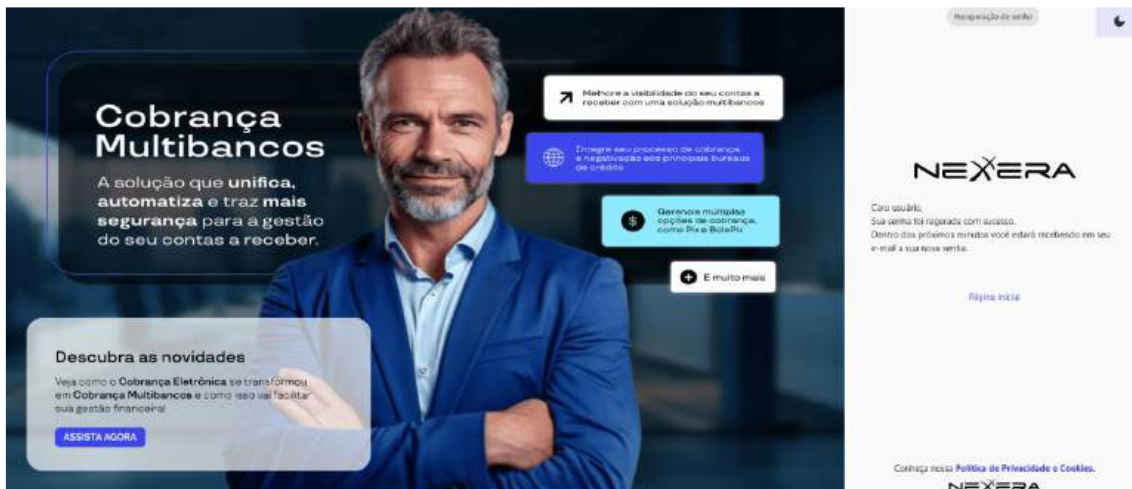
Cobrança Multibancos

A solução que unifica, automatiza e traz mais segurança para a gestão do seu contas a receber.

Melhore a visibilidade do seu contas a receber com uma solução multibancos

Integre seu processo de cobrança e negativação aos principais bureaus de crédito

Gerencie múltiplas opções de cobrança, como Pix e BolePix

E muito mais

Descubra as novidades

Veja como o Cobrança Eletrônica se transformou em Cobrança Multibancos e como isso vai facilitar sua gestão financeira!

ASSISTA AGORA

Recuperação de senha

NEXERA

Caro usuário,
Sua senha foi regerada com sucesso.
Dentro dos próximos minutos você estará recebendo em seu e-mail a sua nova senha.

Página inicial

Conheça nossa Política de Privacidade e Cookies.

NEXERA